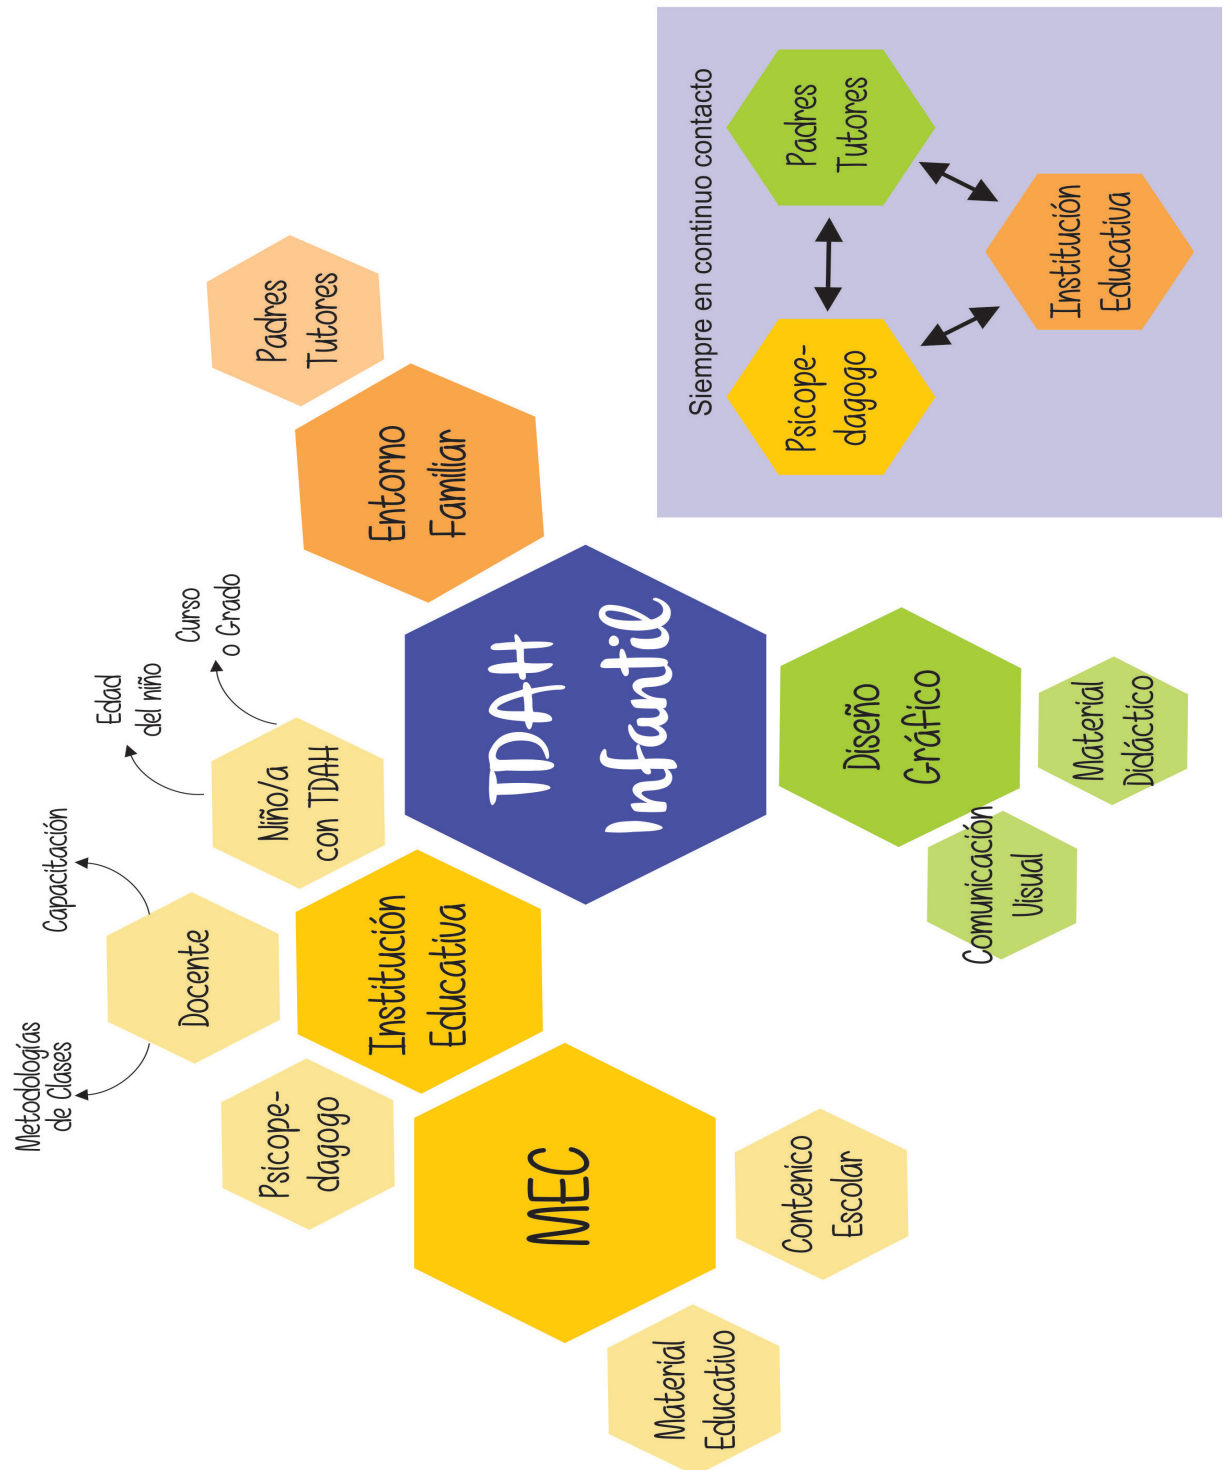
Siempre en continuo contacto

Padres Tutores

Institución Educativa

Psicopedagogo

Padres Tutores

Entorno Familiar

TDAH Infantil

Diseño Gráfico

Material Didáctico

Comunicación Visual

Curso o Grado

Edad del niño

Niño/a con TDAH

Capacitación

Docente

Metodologías de Clases

Institución Educativa

Psicopedagogo

MEC

Contenico Escolar

Material Educativo